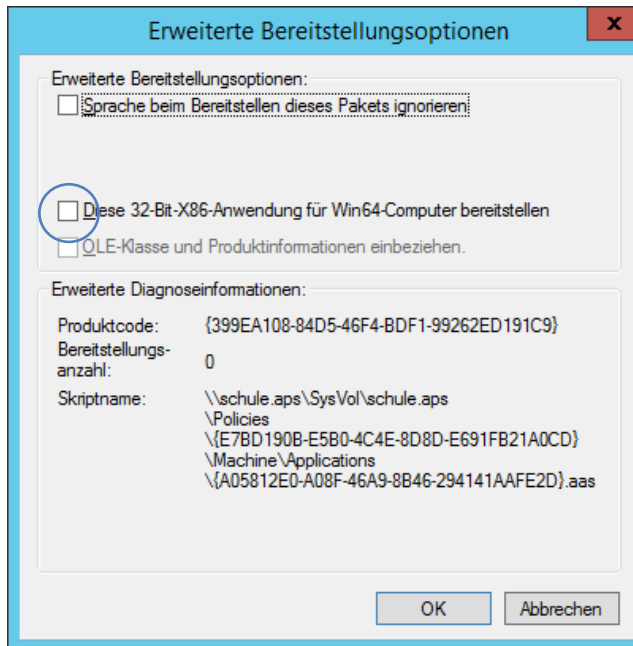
Erweiterte Bereitstellungsoptionen

Erweiterte Bereitstellungsoptionen:

Sprache beim Bereitstellen dieses Pakets ignorieren

Diese 32-Bit-X86-Anwendung für Win64-Computer bereitstellen

OLE-Klasse und Produktinformationen einbeziehen.

Erweiterte Diagnoseinformationen:

| | |
|---|---|
| Produktcode: | {399EA108-84D5-46F4-BDF1-99262ED191C9} |
| Bereitstellungsanzahl: | 0 |
| Skriptname: | \\schule.aps\SysVol\schule.aps\Policies\{E7BD190B-E5B0-4C4E-8D8D-E691FB21A0CD}\Machine\Applications\{A05812E0-A08F-46A9-8B46-294141AAFE2D}.aas |

OK

Abbrechen